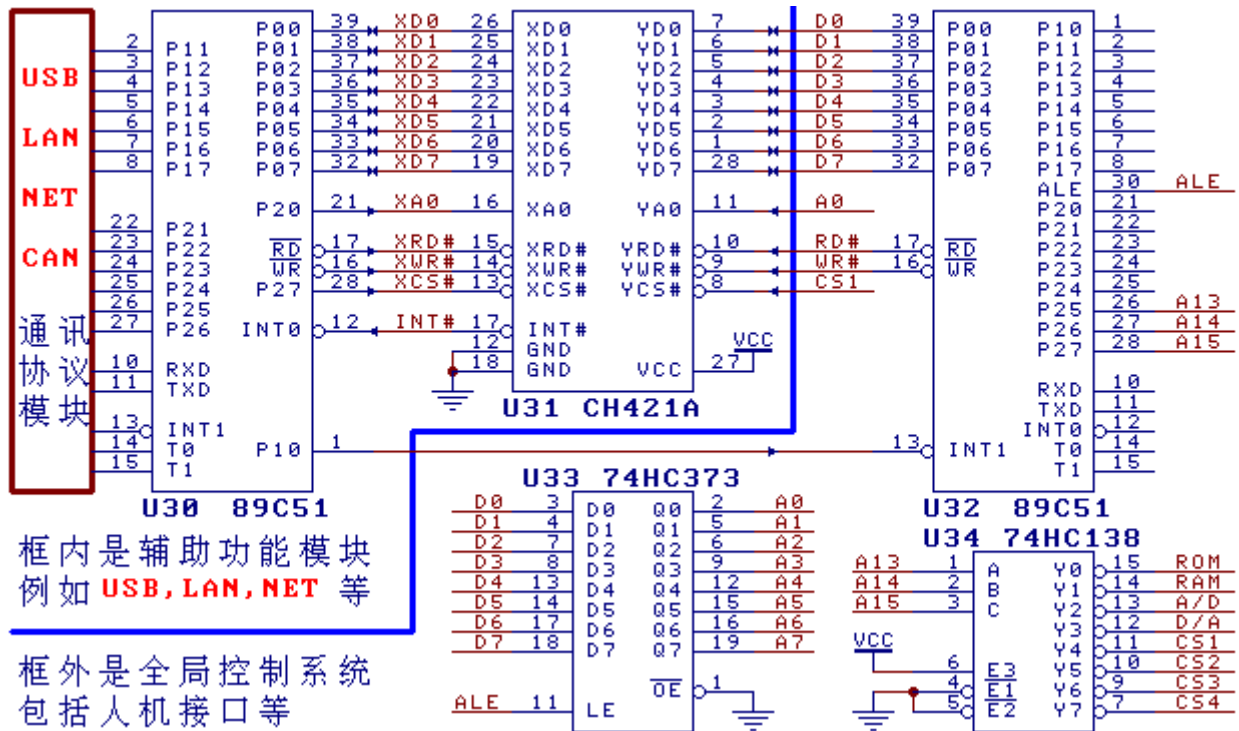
USB
LAN
NET
CAN
通讯协议模块

U30 89C51
2 P11
3 P12
4 P13
5 P14
6 P15
7 P16
8 P17
22 P21
23 P22
24 P23
25 P24
26 P25
27 P26
10 RXD
11 TXD
13 INT1
14 T0
15 T1
P00 39
P01 38
P02 37
P03 36
P04 35
P05 34
P06 33
P07 32
P20 21
$\overline{RD}$ 17
$\overline{WR}$ 16
P27 28
INT0 12
P10 1

XD0 XD1 XD2 XD3 XD4 XD5 XD6 XD7 XA0 XRD# XWR# XCS# INT#

U31 CH421A
26 XD0
25 XD1
24 XD2
23 XD3
22 XD4
21 XD5
20 XD6
19 XD7
16 XA0
15 XRD#
14 XWR#
13 XCS#
17 INT#
12 GND
18 GND
YD0 7
YD1 6
YD2 5
YD3 4
YD4 3
YD5 2
YD6 1
YD7 28
YA0 11
YRD# 10
YWR# 9
YCS# 8
VCC 27
VCC

D0 D1 D2 D3 D4 D5 D6 D7 A0 RD# WR# CS1

U32 89C51
39 P00
38 P01
37 P02
36 P03
35 P04
34 P05
33 P06
32 P07
17 $\overline{RD}$
16 $\overline{WR}$
13 INT1
P10 1
P11 2
P12 3
P13 4
P14 5
P15 6
P16 7
P17 8
ALE 30 ALE
P20 21
P21 22
P22 23
P23 24
P24 25
P25 26 A13
P26 27 A14
P27 28 A15
RXD 10
TXD 11
INT0 12
T0 14
T1 15

U33 74HC373
D0 3 D0 Q0 2 A0
D1 4 D1 Q1 5 A1
D2 7 D2 Q2 6 A2
D3 8 D3 Q3 9 A3
D4 13 D4 Q4 12 A4
D5 14 D5 Q5 15 A5
D6 17 D6 Q6 16 A6
D7 18 D7 Q7 19 A7
$\overline{OE}$ 1
ALE 11 LE

U34 74HC138
A13 1 A Y0 15 ROM
A14 2 B Y1 14 RAM
A15 3 C Y2 13 A/D
Y3 12 D/A
VCC Y4 11 CS1
6 E3 Y5 10 CS2
4 $\overline{E1}$ Y6 9 CS3
5 $\overline{E2}$ Y7 7 CS4

框内是辅助功能模块
例如USB,LAN,NET等

框外是全局控制系统
包括人机接口等